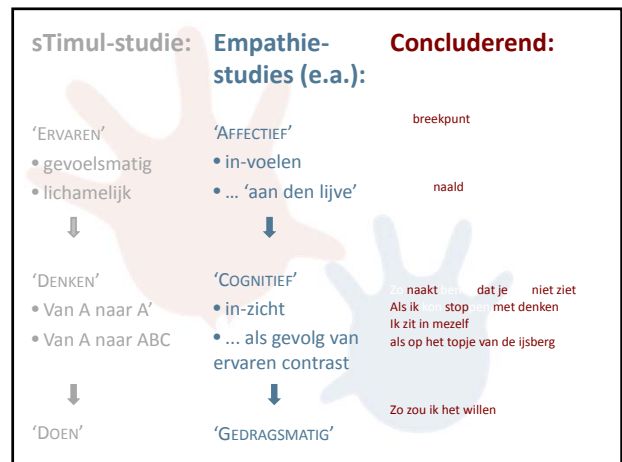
sTimul-studie:

'ERVAREN'
• gevoelsmatig
• lichamelijk

'DENKEN'
• Van A naar A'
• Van A naar ABC

'DOEN'

Empathie-studies (e.a.):

'AFFECTIEF'
• in-voelen
• … 'aan den lijve'

'COGNITIEF'
• in-zicht
• … als gevolg van ervaren contrast

'GEDRAGSMATIG'

Concluderend:

breekpunt

naald

Zo naakt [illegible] dat je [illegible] niet ziet
Als ik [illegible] stop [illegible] met denken
Ik zit in mezelf
als op het topje van de ijsberg

Zo zou ik het willen